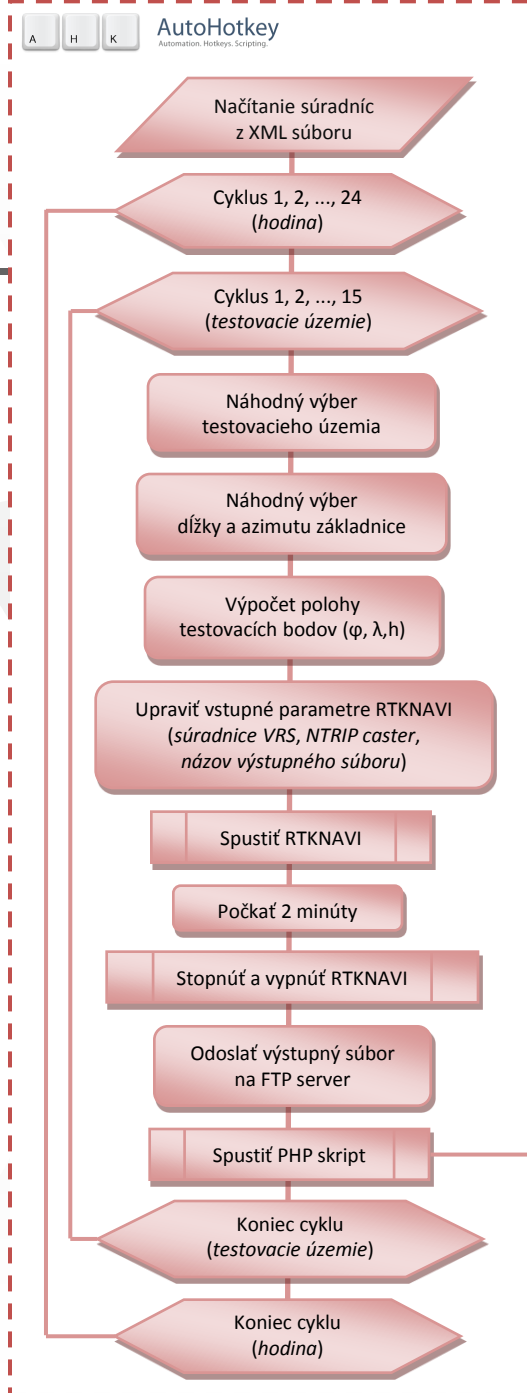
A H K AutoHotkey
Automation. Hotkeys. Scripting.

Načítanie súradníc z XML súboru

Cyklus 1, 2, ..., 24 (*hodina*)

Cyklus 1, 2, ..., 15 (*testovacie územie*)

Náhodný výber testovacieho územia

Náhodný výber dĺžky a azimutu základnice

Výpočet polohy testovacích bodov (φ, λ,h)

Upraviť vstupné parametre RTKNAVI (*súradnice VRS*, *NTRIP caster*, *názov výstupného súboru*)

Spustiť RTKNAVI

Počkať 2 minúty

Stopnúť a vypnúť RTKNAVI

Odoslať výstupný súbor na FTP server

Spustiť PHP skript

Koniec cyklu (*testovacie územie*)

Koniec cyklu (*hodina*)